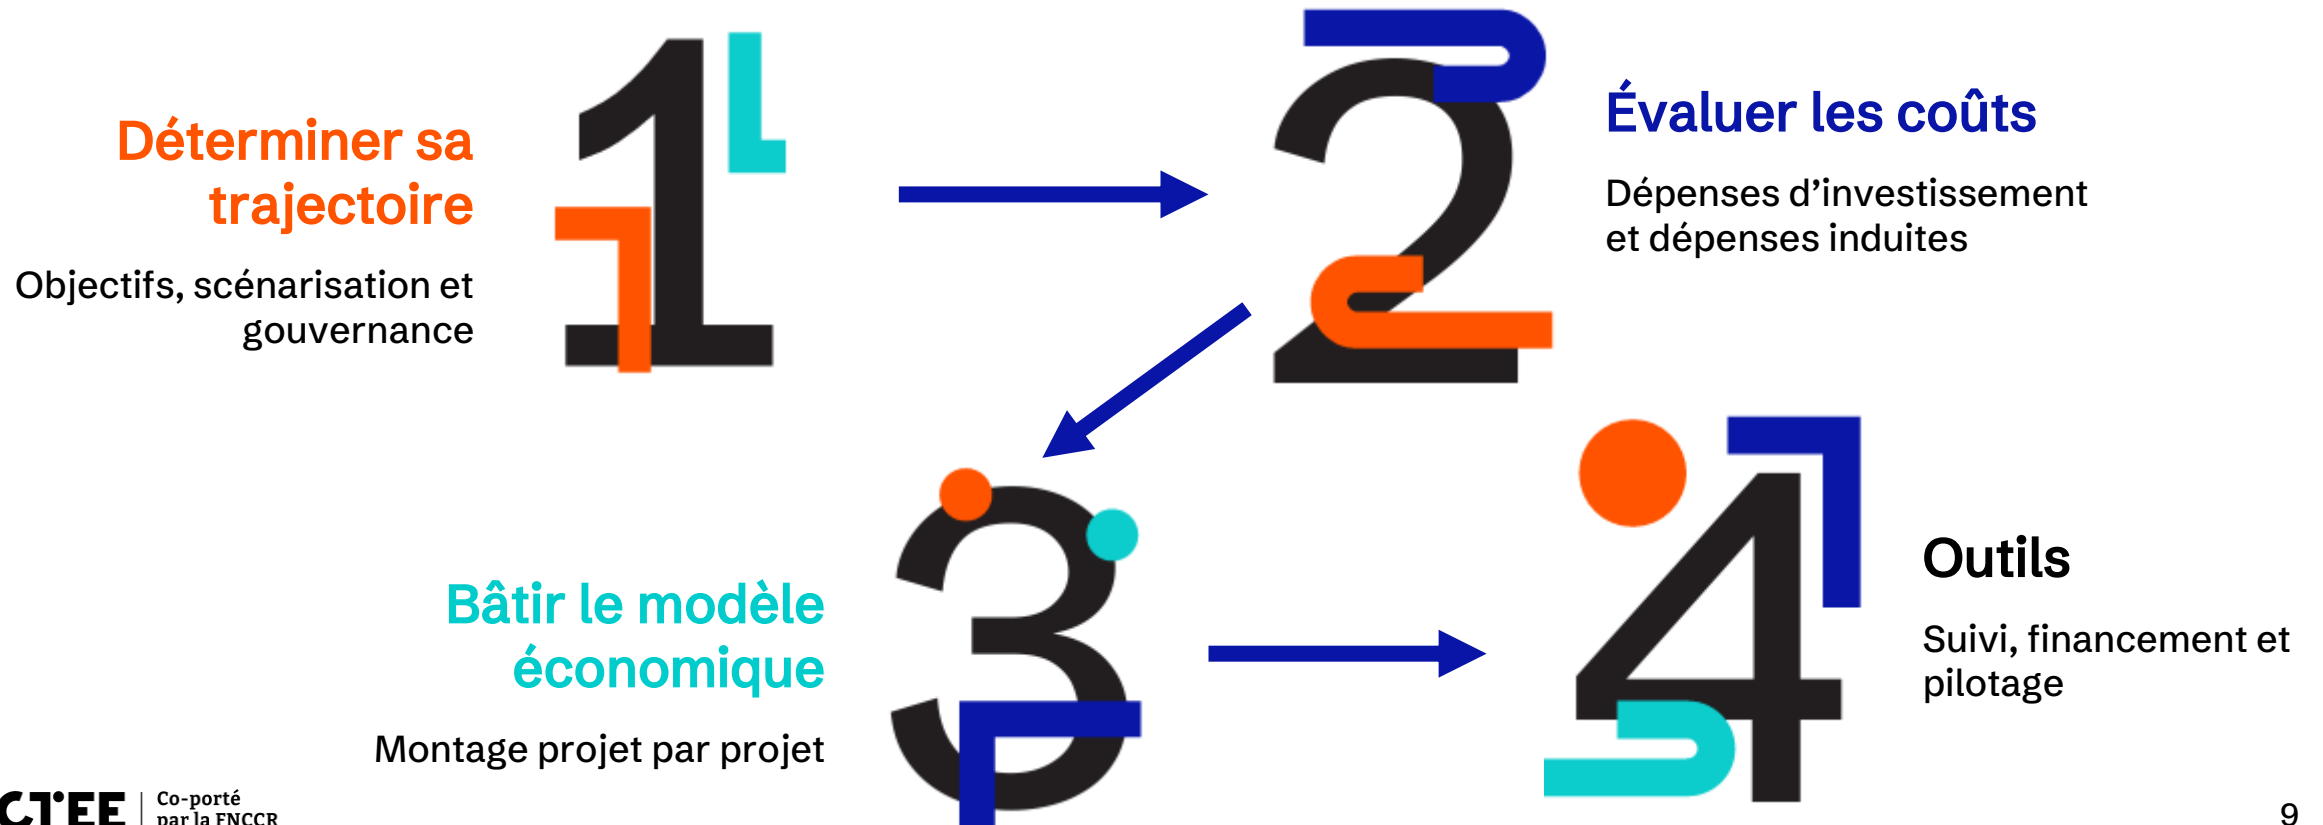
Déterminer sa trajectoire

Objectifs, scénarisation et gouvernance

1

2

Évaluer les coûts

Dépenses d'investissement et dépenses induites

3

Bâtir le modèle économique

Montage projet par projet

4

Outils

Suivi, financement et pilotage

CTEE | Co-porté par la FNCCR

9